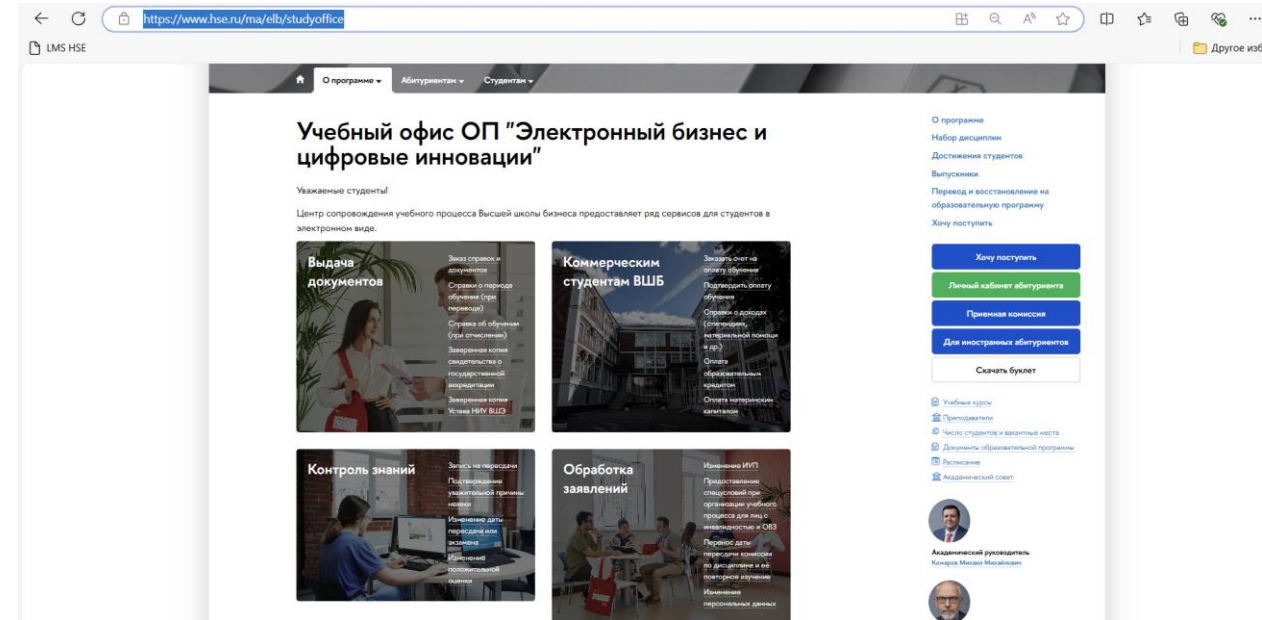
https://www.hse.ru/ma/elb/studyoffice

LMS HSE

Другое изб

О программе ▾ Абитуриентам ▾ Студентам ▾

Учебный офис ОП "Электронный бизнес и цифровые инновации"

Уважаемые студенты!

Центр сопровождения учебного процесса Высшей школы бизнеса предоставляет ряд сервисов для студентов в электронном виде.

Выдача документов

Заказ справок и документов
Справки о периоде обучения (при переводе)
Справка об обучении (при отчислении)
Заверенная копия свидетельства о государственной аккредитации
Заверенная копия Устава НИУ ВШЭ

Коммерческим студентам ВШБ

Заказать счет на оплату обучения
Подтвердить оплату обучения
Справки о доходах (стипендиях, материальной помощи и др.)
Оплата образовательным кредитом
Оплата материнским капиталом

Контроль знаний

Запись на пересдачи
Подтверждение уважительной причины неявки
Изменение даты пересдачи или экзамена
Изменение положительной оценки

Обработка заявлений

Изменение ИУП
Предоставление спецусловий при организации учебного процесса для лиц с инвалидностью и ОВЗ
Перенос даты пересдачи комиссии по дисциплине и её повторное изучение
Изменение персональных данных

О программе
Набор дисциплин
Достижения студентов
Выпускники
Перевод и восстановление на образовательную программу
Хочу поступить

Хочу поступить
Личный кабинет абитуриента
Приемная комиссия
Для иностранных абитуриентов
Скачать буклет

Учебные курсы
Преподаватели
Число студентов и вакантные места
Документы образовательной программы
Расписание
Академический совет

Академический руководитель
Комаров Михаил Михайлович